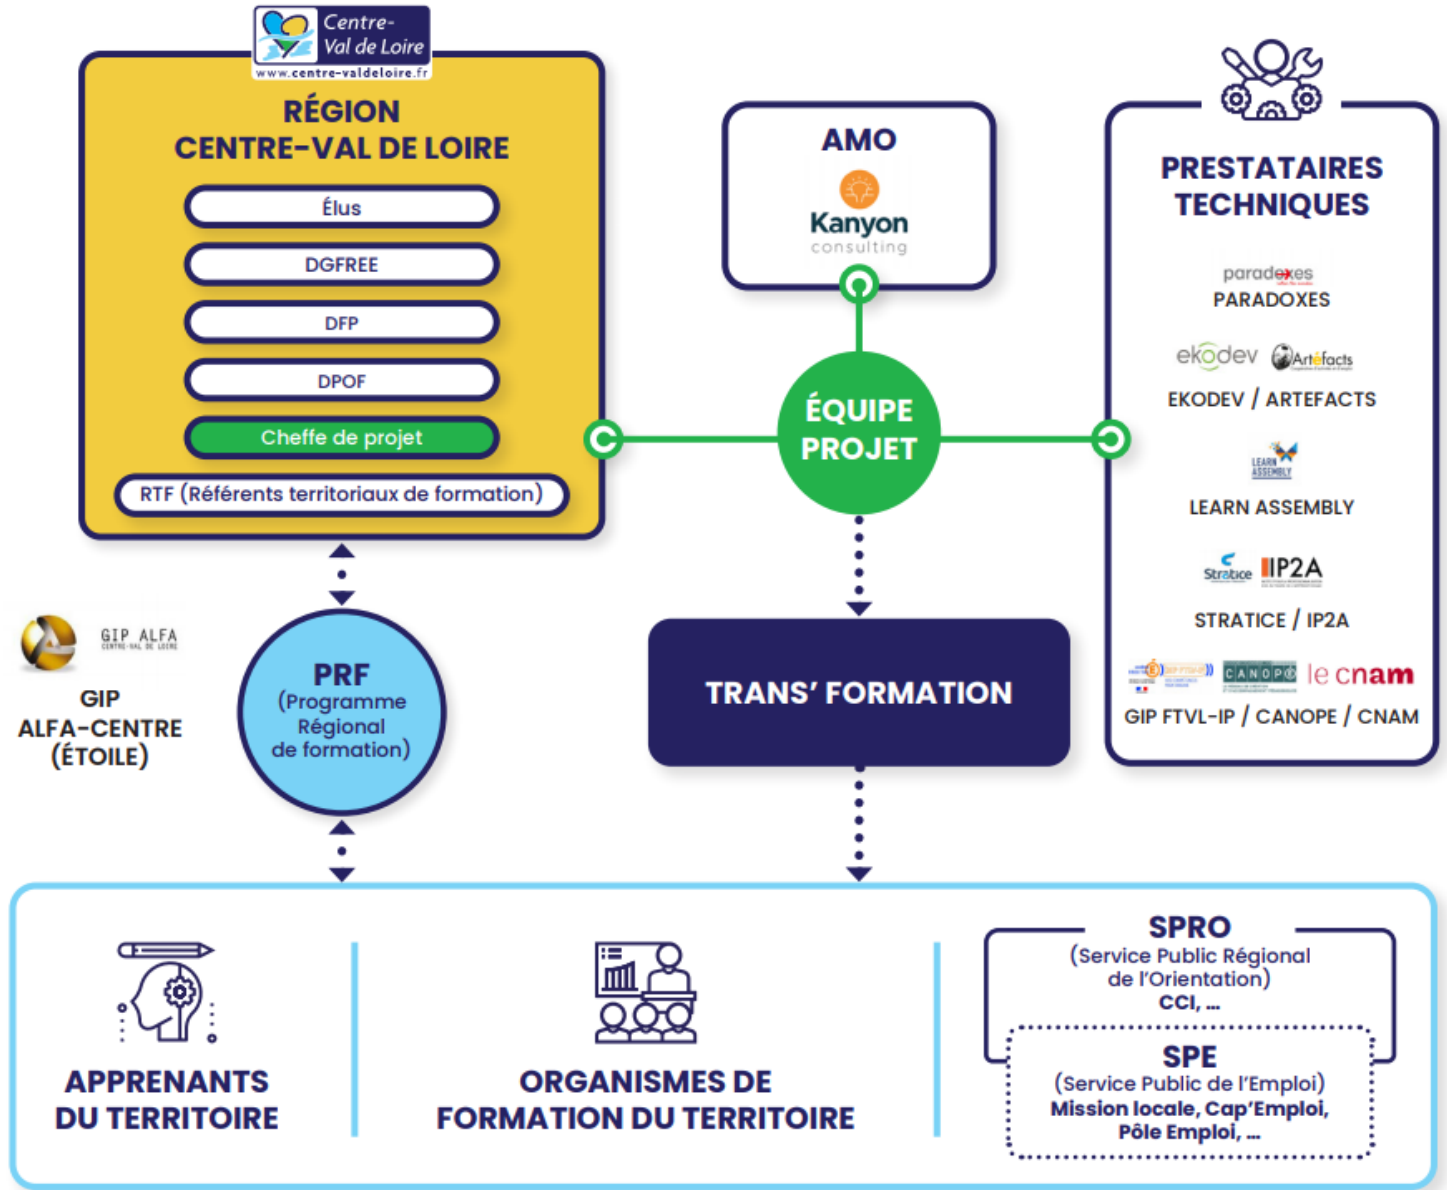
Centre-Val de Loire
www.centre-valdeloire.fr

RÉGION CENTRE-VAL DE LOIRE

Élus

DGFREE

DFP

DPOF

Cheffe de projet

RTF (Référents territoriaux de formation)

AMO

Kanyon consulting

ÉQUIPE PROJET

PRESTATAIRES TECHNIQUES

paradoxes

PARADOXES

ekodev Artéfacts

EKODEV / ARTEFACTS

LEARN ASSEMBLY

LEARN ASSEMBLY

Stratice IP2A

STRATICE / IP2A

GIP FTLV-IP CANOPÉ le cnam

GIP FTVL-IP / CANOPE / CNAM

GIP ALFA CENTRE-VAL DE LOIRE

GIP ALFA-CENTRE (ÉTOILE)

PRF (Programme Régional de formation)

TRANS' FORMATION

APPRENANTS DU TERRITOIRE

ORGANISMES DE FORMATION DU TERRITOIRE

SPRO (Service Public Régional de l'Orientation) CCI, ...

SPE (Service Public de l'Emploi) Mission locale, Cap'Emploi, Pôle Emploi, ...